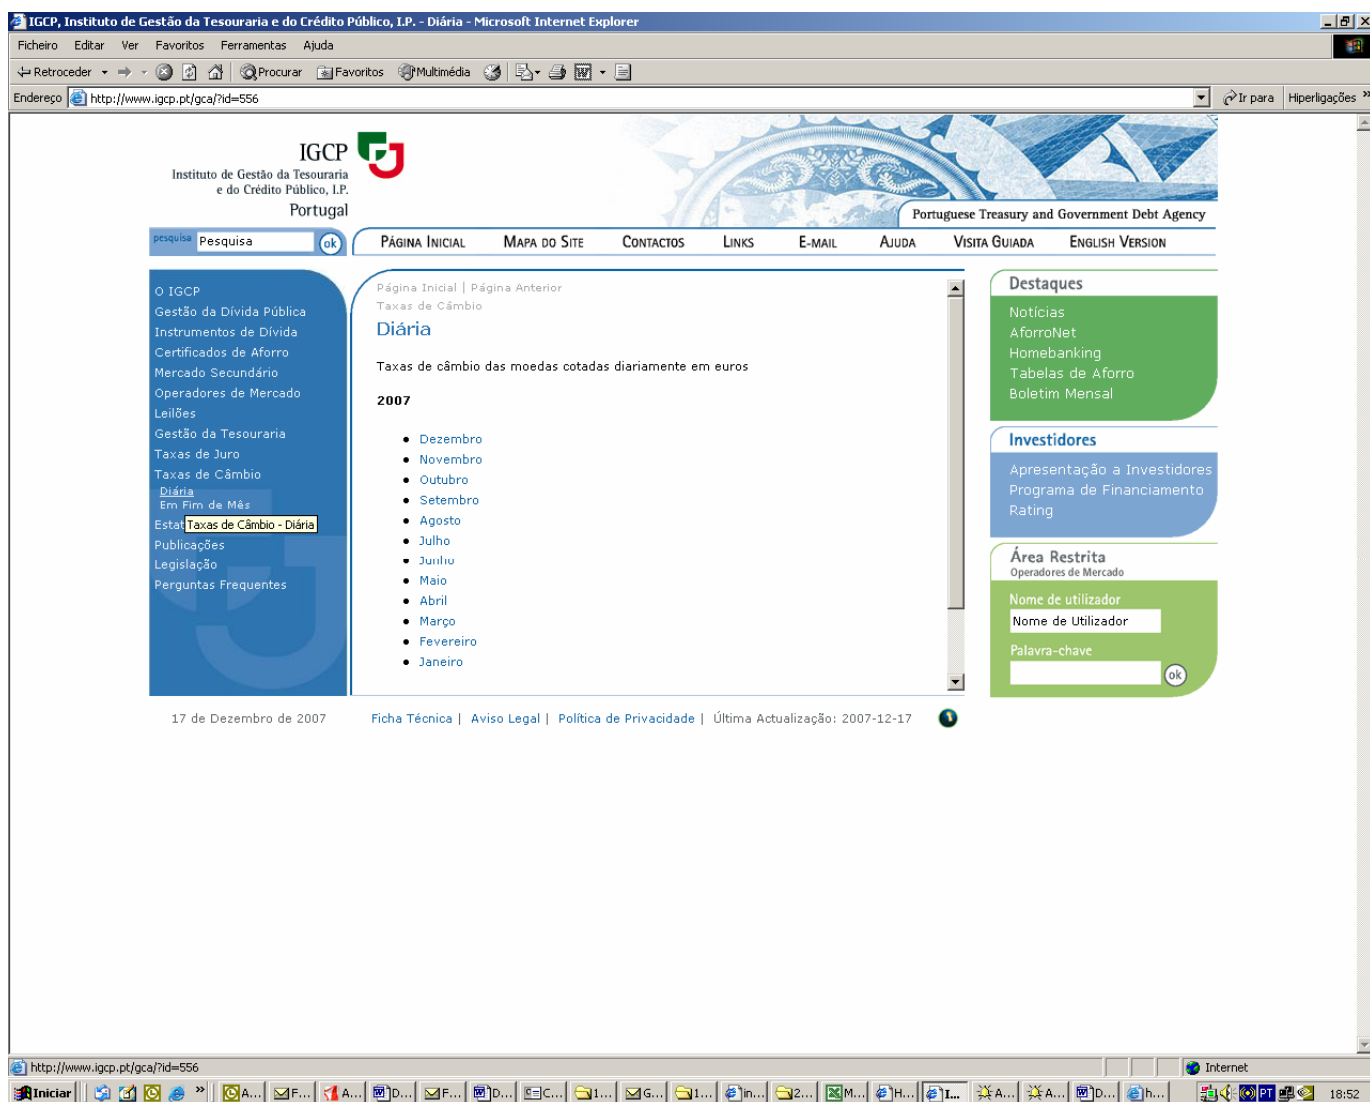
IGCP, Instituto de Gestão da Tesouraria e do Crédito Público, I.P. - Diária - Microsoft Internet Explorer

Ficheiro Editar Ver Favoritos Ferramentas Ajuda

Retroceder Procurar Favoritos Multimédia

Endereço http://www.igcp.pt/gca/?id=556 Ir para Hiperligações

IGCP
Instituto de Gestão da Tesouraria e do Crédito Público, I.P.
Portugal

Portuguese Treasury and Government Debt Agency

pesquisa Pesquisa ok

Página Inicial Mapa do Site Contactos Links E-mail Ajuda Visita Guiada English Version

O IGCP
Gestão da Dívida Pública
Instrumentos de Dívida
Certificados de Aforro
Mercado Secundário
Operadores de Mercado
Leilões
Gestão da Tesouraria
Taxas de Juro
Taxas de Câmbio
Diária
Em Fim de Mês
Estat Taxas de Câmbio - Diária
Publicações
Legislação
Perguntas Frequentes

Página Inicial | Página Anterior
Taxas de Câmbio
Diária

Taxas de câmbio das moedas cotadas diariamente em euros

2007

- Dezembro
- Novembro
- Outubro
- Setembro
- Agosto
- Julho
- Junho
- Maio
- Abril
- Março
- Fevereiro
- Janeiro

Destaques
Notícias
AforroNet
Homebanking
Tabelas de Aforro
Boletim Mensal

Investidores
Apresentação a Investidores
Programa de Financiamento
Rating

Área Restrita
Operadores de Mercado
Nome de utilizador
Nome de Utilizador
Palavra-chave
ok

17 de Dezembro de 2007 Ficha Técnica | Aviso Legal | Política de Privacidade | Última Actualização: 2007-12-17

http://www.igcp.pt/gca/?id=556 Internet

Iniciar A... F... A... D... F... D... C... 1... G... 1... in... 2... M... H... I... A... A... D... h... PT 18:52